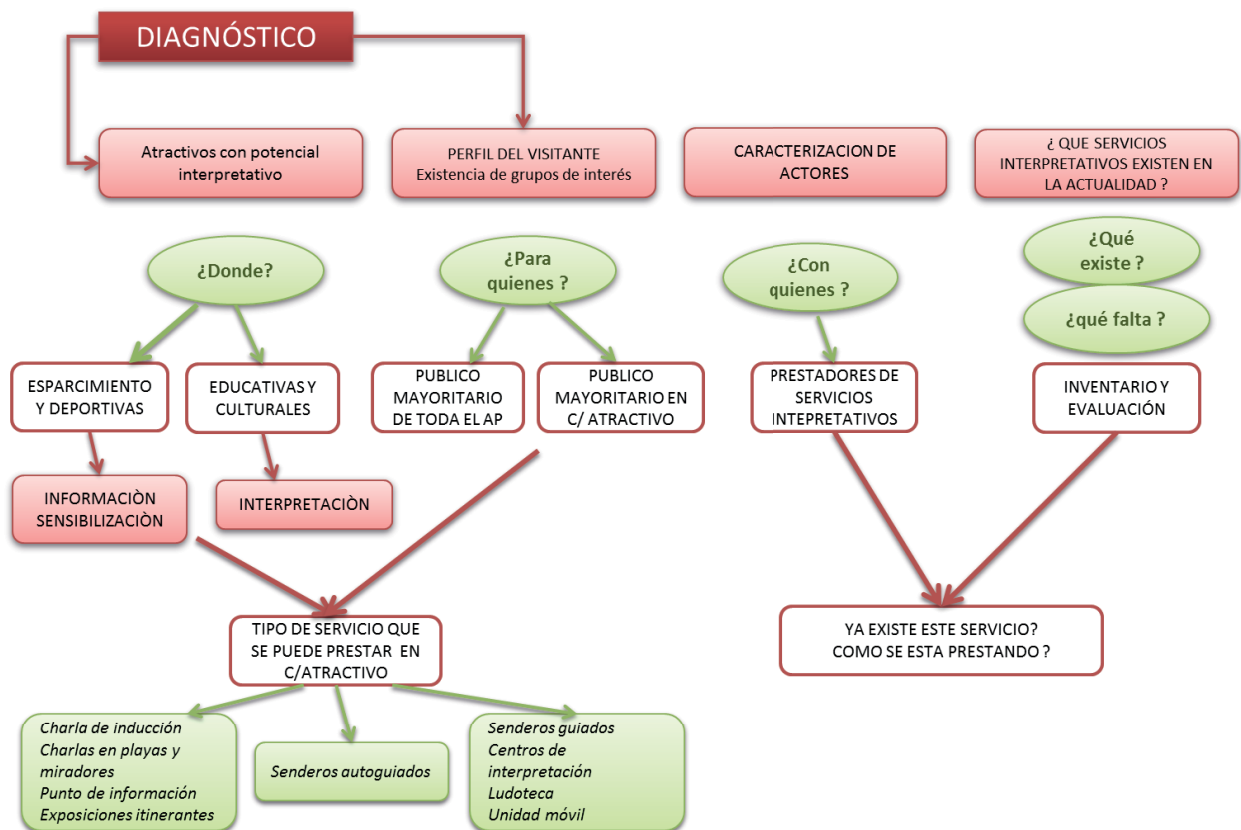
DIAGNÓSTICO

Atractivos con potencial interpretativo

PERFIL DEL VISITANTE
Existencia de grupos de interés

CARACTERIZACION DE ACTORES

¿ QUE SERVICIOS INTERPRETATIVOS EXISTEN EN LA ACTUALIDAD ?

¿Donde?

¿Para quienes ?

¿Con quienes ?

¿Qué existe ?

¿qué falta ?

ESPARCIMIENTO Y DEPORTIVAS

EDUCATIVAS Y CULTURALES

PUBLICO MAYORITARIO DE TODA EL AP

PUBLICO MAYORITARIO EN C/ ATRACTIVO

PRESTADORES DE SERVICIOS INTEPRETATIVOS

INVENTARIO Y EVALUACIÓN

INFORMACIÒN SENSIBILIZACIÒN

INTERPRETACIÒN

TIPO DE SERVICIO QUE SE PUEDE PRESTAR EN C/ATRACTIVO

YA EXISTE ESTE SERVICIO?
COMO SE ESTA PRESTANDO ?

Charla de inducción
Charlas en playas y miradores
Punto de información
Exposiciones itinerantes

Senderos autoguiados

Senderos guiados
Centros de interpretación
Ludoteca
Unidad móvil